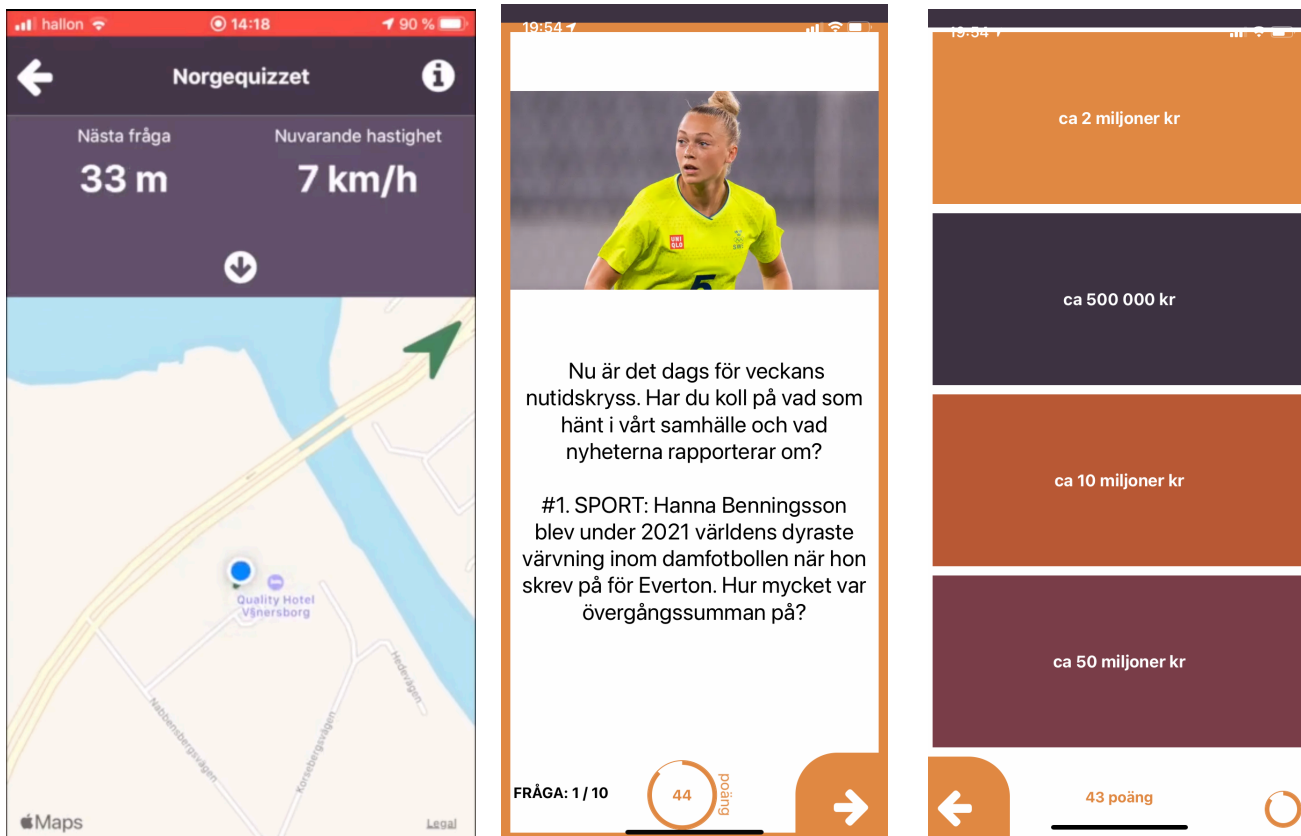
hallon 14:18 90 %

Norgequizzet

Nästa fråga
33 m

Nuvarande hastighet
7 km/h

Quality Hotel Vänersborg

Nabbensbergsvägen

Korsebergsvägen

Hedevägen

Maps

Legal

19:54

Nu är det dags för veckans nutidskryss. Har du koll på vad som hänt i vårt samhälle och vad nyheterna rapporterar om?

#1. SPORT: Hanna Benningsson blev under 2021 världens dyraste värvning inom damfotbollen när hon skrev på för Everton. Hur mycket var övergångssumman på?

FRÅGA: 1 / 10

44
poäng

19:54

ca 2 miljoner kr

ca 500 000 kr

ca 10 miljoner kr

ca 50 miljoner kr

43 poäng